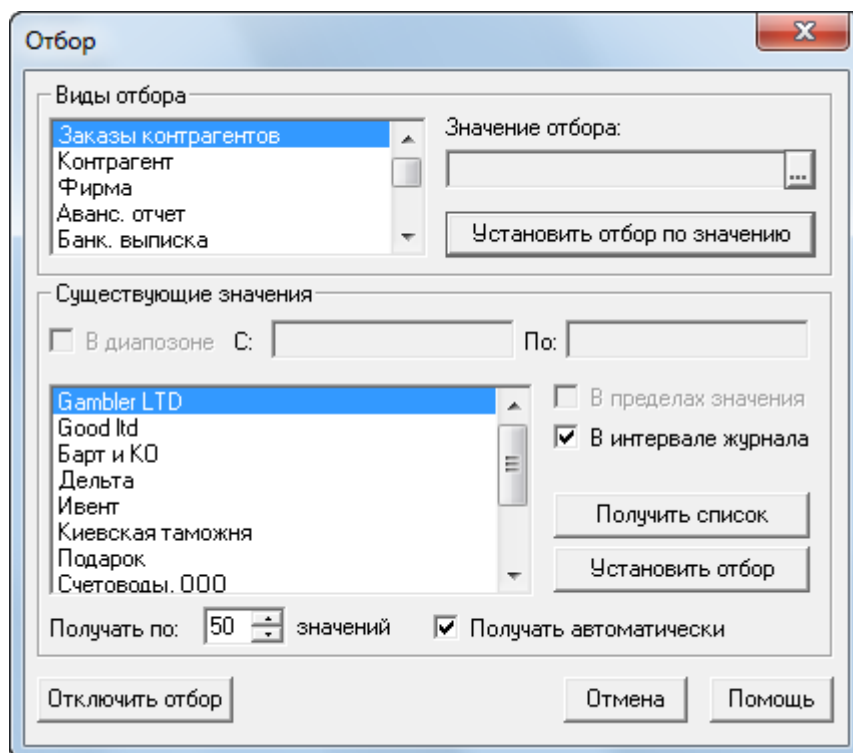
Отбор

X

Виды отбора

Заказы контрагентов
Контрагент
Фирма
Аванс. отчет
Банк. выписка

Значение отбора:

...

Установить отбор по значению

Существующие значения

В диапозоне С:

По:

Gambler LTD
Good ltd
Барт и КО
Дельта
Ивент
Киевская таможня
Подарок
Счетоводы, ООО

В пределах значения

В интервале журнала

Получить список

Установить отбор

Получать по: 50 значений

Получать автоматически

Отключить отбор

Отмена

Помощь